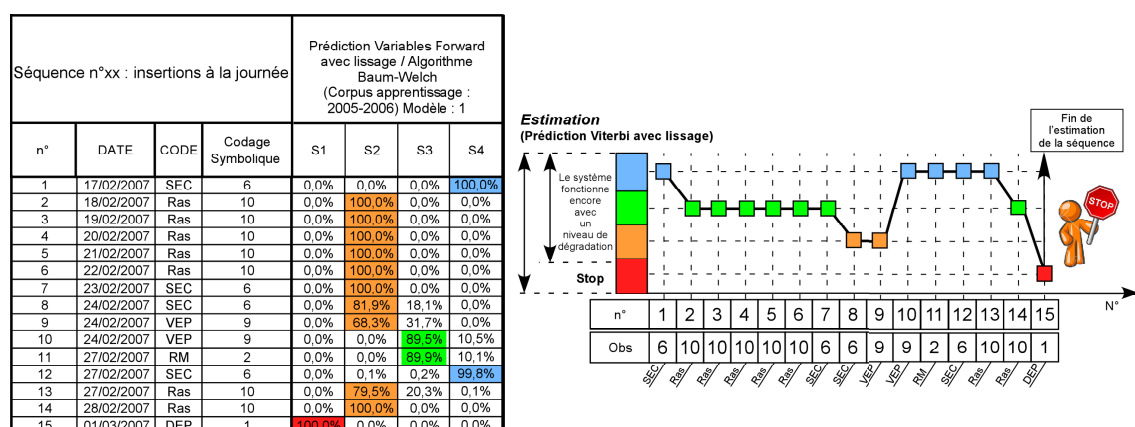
| Séquence n°xx : insertions à la journée | | | | Prédiction Variables Forward avec lissage / Algorithme Baum-Welch (Corpus apprentissage : 2005-2006) Modèle : 1 | | | |
|---|---|---|---|---|---|---|---|
| n° | DATE | CODE | Codage Symbolique | S1 | S2 | S3 | S4 |
| 1 | 17/02/2007 | SEC | 6 | 0,0% | 0,0% | 0,0% | 100,0% |
| 2 | 18/02/2007 | Ras | 10 | 0,0% | 100,0% | 0,0% | 0,0% |
| 3 | 19/02/2007 | Ras | 10 | 0,0% | 100,0% | 0,0% | 0,0% |
| 4 | 20/02/2007 | Ras | 10 | 0,0% | 100,0% | 0,0% | 0,0% |
| 5 | 21/02/2007 | Ras | 10 | 0,0% | 100,0% | 0,0% | 0,0% |
| 6 | 22/02/2007 | Ras | 10 | 0,0% | 100,0% | 0,0% | 0,0% |
| 7 | 23/02/2007 | SEC | 6 | 0,0% | 100,0% | 0,0% | 0,0% |
| 8 | 24/02/2007 | SEC | 6 | 0,0% | 81,9% | 18,1% | 0,0% |
| 9 | 24/02/2007 | VEP | 9 | 0,0% | 68,3% | 31,7% | 0,0% |
| 10 | 24/02/2007 | VEP | 9 | 0,0% | 0,0% | 89,5% | 10,5% |
| 11 | 27/02/2007 | RM | 2 | 0,0% | 0,0% | 89,9% | 10,1% |
| 12 | 27/02/2007 | SEC | 6 | 0,0% | 0,1% | 0,2% | 99,8% |
| 13 | 27/02/2007 | Ras | 10 | 0,0% | 79,5% | 20,3% | 0,1% |
| 14 | 28/02/2007 | Ras | 10 | 0,0% | 100,0% | 0,0% | 0,0% |
| 15 | 01/03/2007 | DEP | 1 | 100,0% | 0,0% | 0,0% | 0,0% |

Estimation
(Prédiction Viterbi avec lissage)

Le système fonctionne encore avec un niveau de dégradation

Stop

Fin de l'estimation de la séquence

STOP

N°

| n° | 1 | 2 | 3 | 4 | 5 | 6 | 7 | 8 | 9 | 10 | 11 | 12 | 13 | 14 | 15 |
|---|---|---|---|---|---|---|---|---|---|---|---|---|---|---|---|
| Obs | 6 | 10 | 10 | 10 | 10 | 10 | 6 | 6 | 9 | 9 | 2 | 6 | 10 | 10 | 1 |

SEC Ras Ras Ras Ras Ras SEC SEC VEP VEP RM SEC Ras Ras DEP